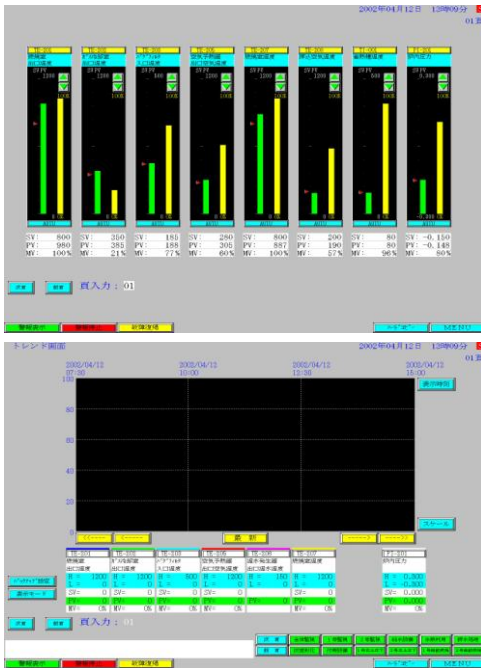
2002年04月12日 12時09分
01

SV: 800 PV: 980 MV: 100%
SV: 310 PV: 285 MV: 21%
SV: 185 PV: 188 MV: 77%
SV: 280 PV: 305 MV: 60%
SV: 800 PV: 887 MV: 100%
SV: 200 PV: 190 MV: 57%
SV: 80 PV: 80 MV: 96%
SV: -0.150 PV: -0.148 MV: 80%

画入力： 01

警報表示 故障表示 故障復帰
MENU

トレンド画面
2002年04月12日 12時09分
01

2002/04/12 07:30
2002/04/12 10:00
2002/04/12 12:30
2002/04/12 15:00

100
80
60
40
20
0

最新
スケール

H = 1200 L = 0
H = 1200 L = 0
H = 500 L = 0
H = 1200 L = 0
H = 150 L = 0
H = 1200 L = 0
H = 0.300 L = -0.300

画入力： 01

警報表示 故障表示 故障復帰
MENU